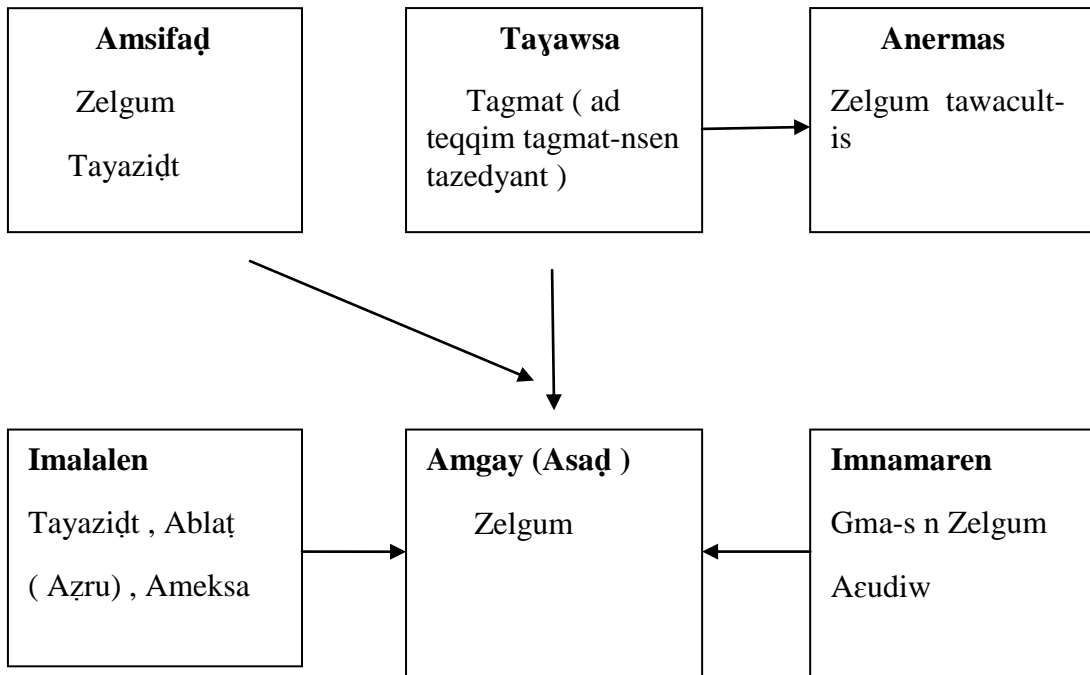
**Amsifaḍ**

Zelgum

Tayaziḍt

**Taɣawsa**

Tagmat ( ad teqqim tagmat-nsen tazedyant )

**Anermas**

Zelgum tawacult-is

**Imalalen**

Tayaziḍt , Ablaṭ ( Aẓru) , Ameksa

**Amgay (Asaḍ )**

Zelgum

**Imnamaren**

Gma-s n Zelgum

Aɛudiw